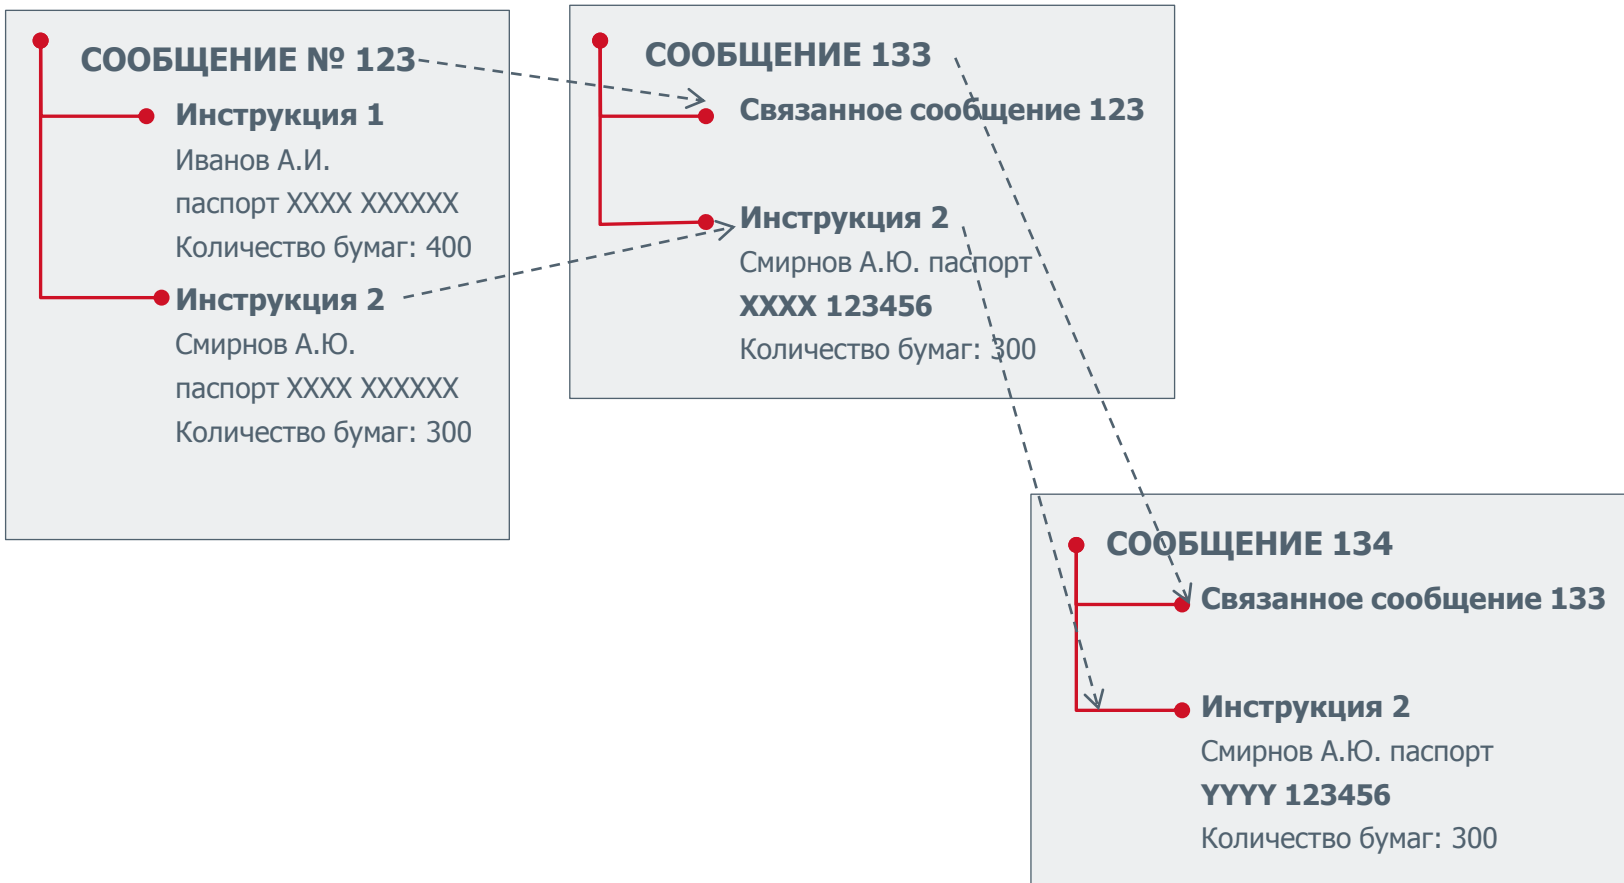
СООБЩЕНИЕ № 123

Инструкция 1
Иванов А.И.
паспорт XXXX XXXXXX
Количество бумаг: 400

Инструкция 2
Смирнов А.Ю.
паспорт XXXX XXXXXX
Количество бумаг: 300

СООБЩЕНИЕ 133

Связанное сообщение 123

Инструкция 2
Смирнов А.Ю. паспорт
XXXX 123456
Количество бумаг: 300

СООБЩЕНИЕ 134

Связанное сообщение 133

Инструкция 2
Смирнов А.Ю. паспорт
YYYY 123456
Количество бумаг: 300